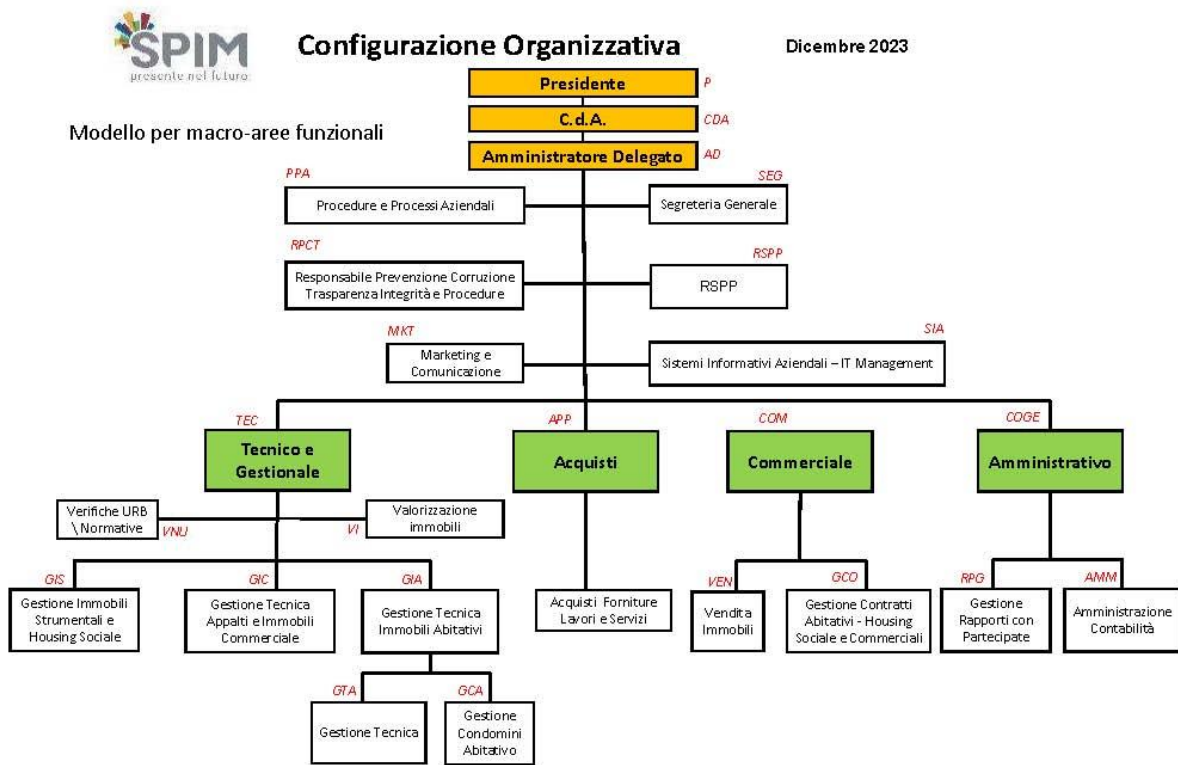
SPIM
presente nel futuro

Configurazione Organizzativa

Dicembre 2023

Modello per macro-aree funzionali

Presidente P

C.d.A. CDA

Amministratore Delegato AD

PPA
Procedure e Processi Aziendali

SEG
Segreteria Generale

RPCT
Responsabile Prevenzione Corruzione Trasparenza Integrità e Procedure

RSPP
RSPP

MKT
Marketing e Comunicazione

SIA
Sistemi Informativi Aziendali – IT Management

TEC
Tecnico e Gestionale

APP
Acquisti

COM
Commerciale

COGE
Amministrativo

Verifiche URB \ Normative VNU

Valorizzazione immobili VI

GIS
Gestione Immobili Strumentali e Housing Sociale

GIC
Gestione Tecnica Appalti e Immobili Commerciale

GIA
Gestione Tecnica Immobili Abitativi

Acquisti Forniture Lavori e Servizi

VEN
Vendita Immobili

GCO
Gestione Contratti Abitativi - Housing Sociale e Commerciali

RPG
Gestione Rapporti con Partecipate

AMM
Amministrazione Contabilità

GTA
Gestione Tecnica

GCA
Gestione Condomini Abitativo